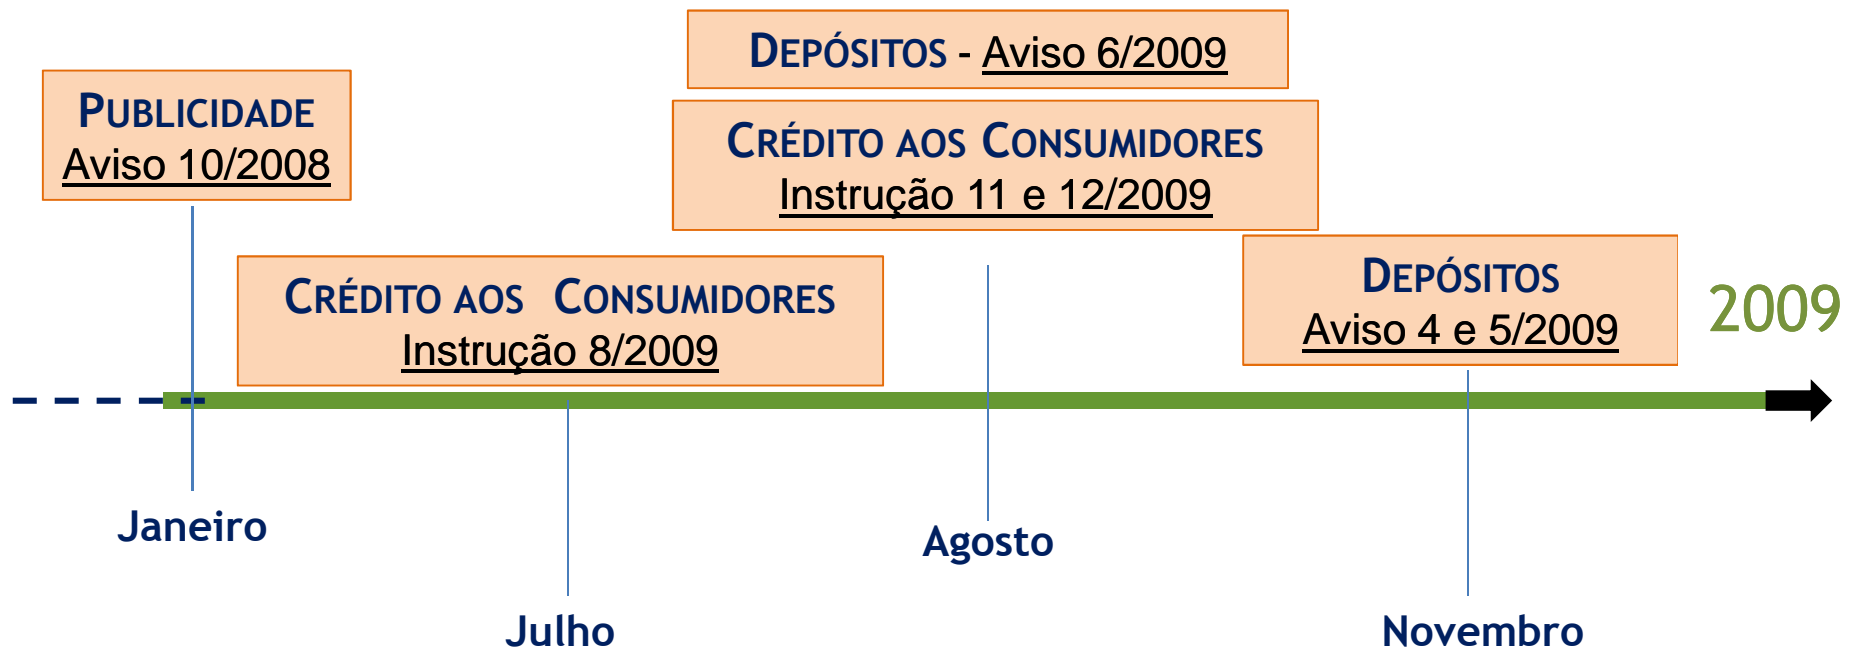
PUBLICIDADE
Aviso 10/2008

DEPÓSITOS - Aviso 6/2009

CRÉDITO AOS CONSUMIDORES
Instrução 11 e 12/2009

CRÉDITO AOS CONSUMIDORES
Instrução 8/2009

DEPÓSITOS
Aviso 4 e 5/2009

2009

Janeiro

Agosto

Julho

Novembro